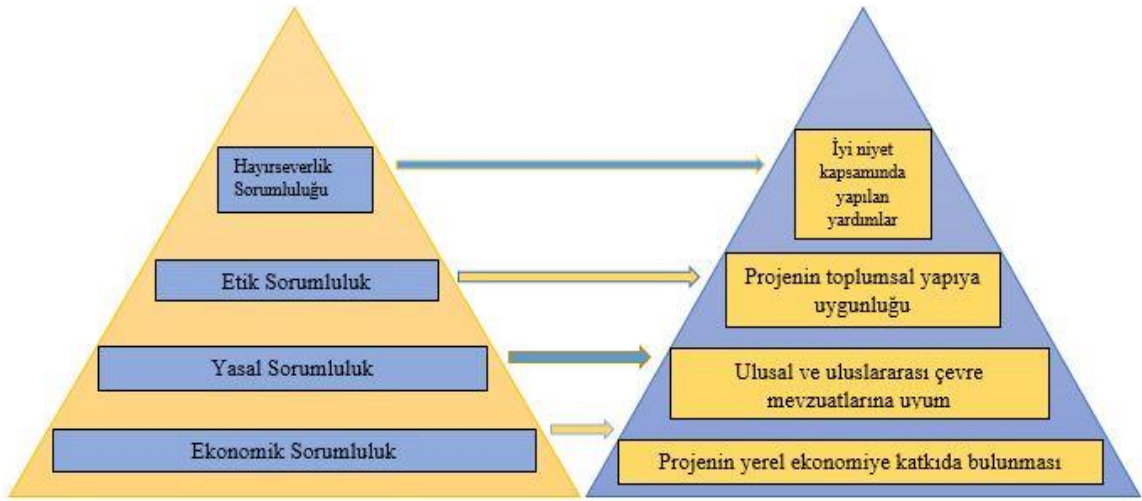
Hayırseverlik Sorumluluğu

İyi niyet kapsamında yapılan yardımlar

Etik Sorumluluk

Projenin toplumsal yapıya uygunluğu

Yasal Sorumluluk

Ulusal ve uluslararası çevre mevzuatlarına uyum

Ekonomik Sorumluluk

Projenin yerel ekonomiye katkıda bulunması